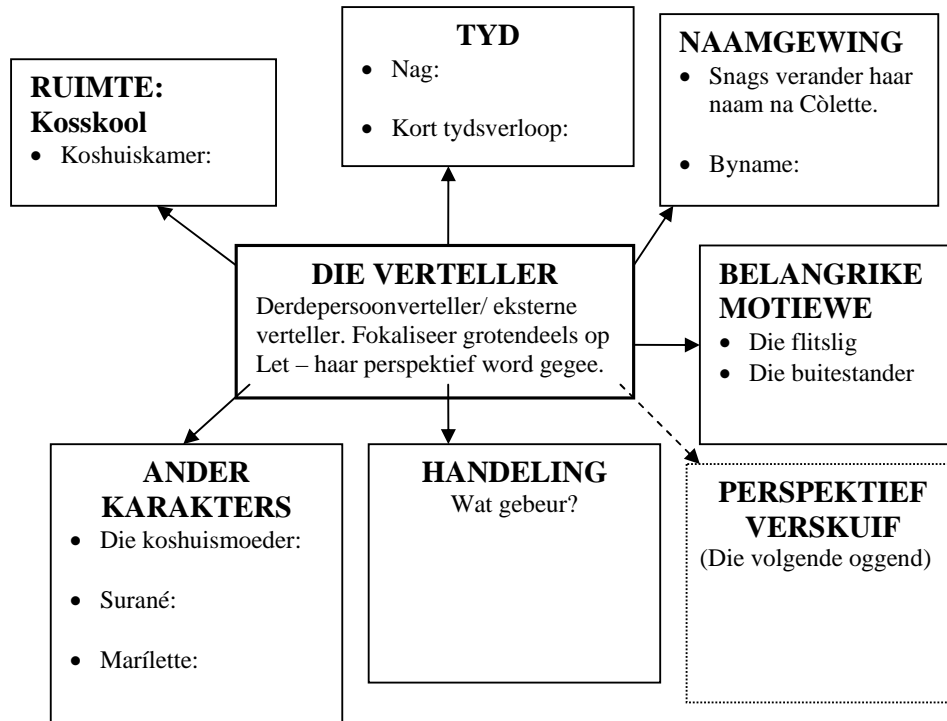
TYD
- Nag:
- Kort tydsverloop:

RUIMTE: Kosskool
- Koshuiskamer:

NAAMGEWING
- Snags verander haar naam na Còlette.
- Byname:

DIE VERTELLER
Derdepersoonverteller/ eksterne verteller. Fokaliseer grotendeels op Let – haar perspektief word gegee.

BELANGRIKE MOTIEWE
- Die flitslig
- Die buitestander

ANDER KARAKTERS
- Die koshuismoeder:
- Surané:
- Marílette:

HANDELING
Wat gebeur?

PERSPEKTIEF VERSKUIF
(Die volgende oggend)